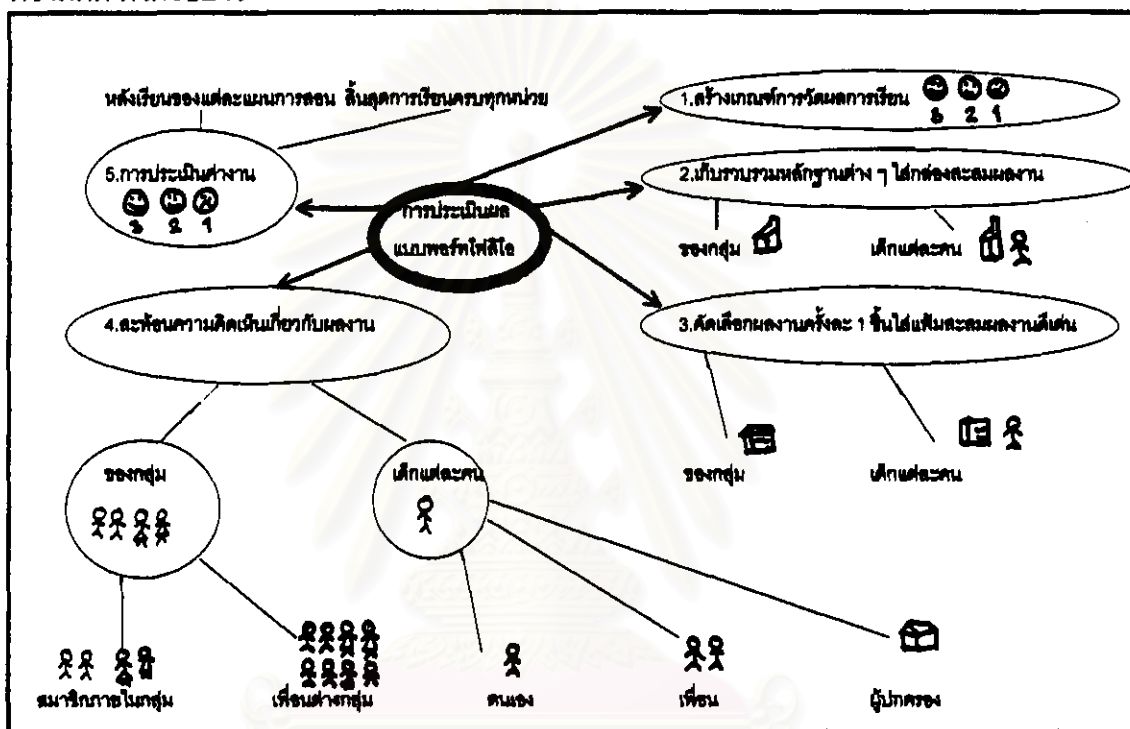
หลังเรียนของแต่ละแผนการสอน สิ้นสุดการเรียนครบทุกหน่วย

5.การประเมินค่างาน

3 2 1

การประเมินผลแบบพอร์ทโฟลิโอ

1.สร้างเกณฑ์การวัดผลการเรียน

3 2 1

2.เก็บรวบรวมหลักฐานต่าง ๆ ใส่กล่องสะสมผลงาน

ของกลุ่ม

เด็กแต่ละคน

3.คัดเลือกผลงานครั้งละ 1 ชิ้นใส่แฟ้มสะสมผลงานดีเด่น

ของกลุ่ม

เด็กแต่ละคน

4.สะท้อนความคิดเห็นเกี่ยวกับผลงาน

ของกลุ่ม

เด็กแต่ละคน

สมาชิกภายในกลุ่ม

เพื่อนต่างกลุ่ม

ตนเอง

เพื่อน

ผู้ปกครอง